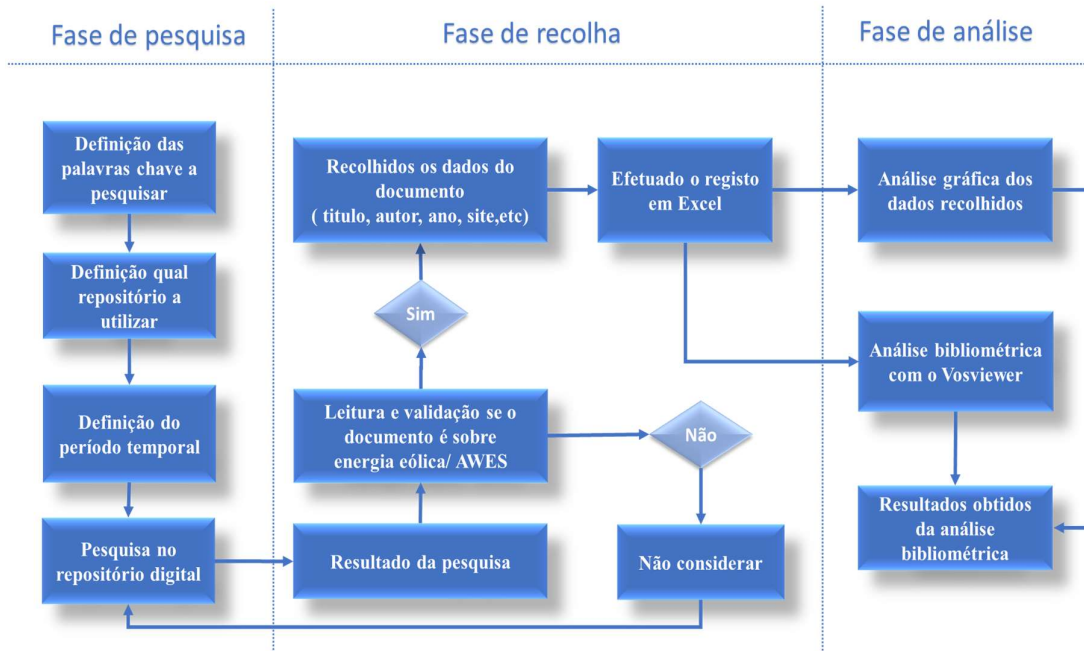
Fase de pesquisa

Fase de recolha

Fase de análise

Definição das palavras chave a pesquisar

Definição qual repositório a utilizar

Definição do período temporal

Pesquisa no repositório digital

Recolhidos os dados do documento ( titulo, autor, ano, site,etc)

Sim

Leitura e validação se o documento é sobre energia eólica/ AWES

Resultado da pesquisa

Não

Não considerar

Efetuado o registo em Excel

Análise gráfica dos dados recolhidos

Análise bibliométrica com o Vosviewer

Resultados obtidos da análise bibliométrica